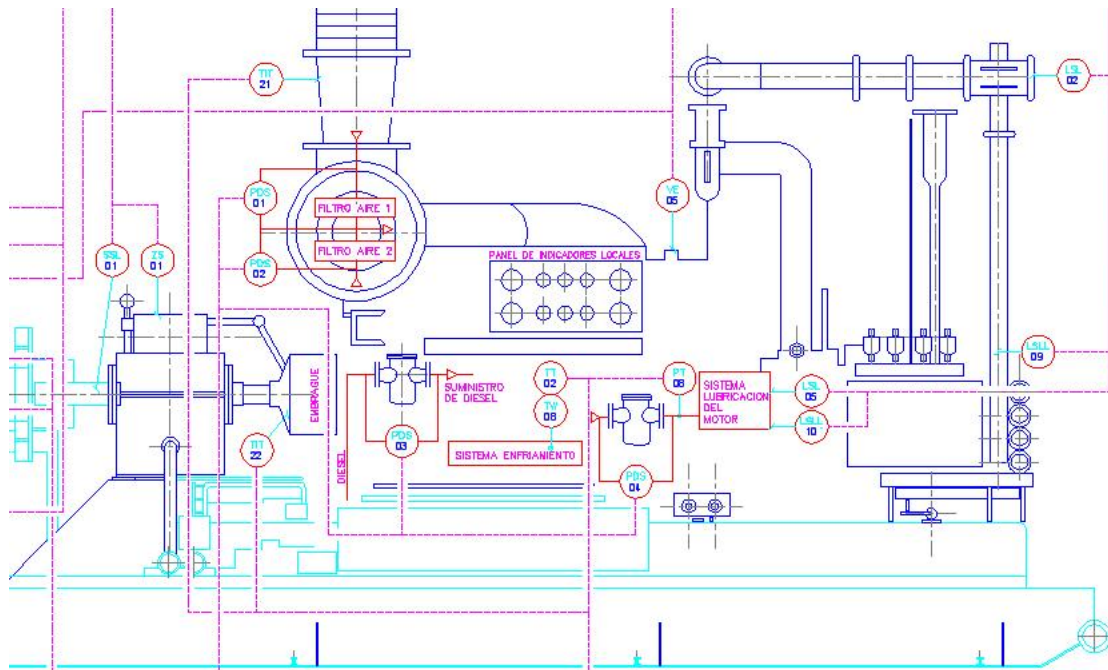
TIT
21

LSL
02

PDS
01

FILTRO AIRE 1

VE
05

FILTRO AIRE 2

PANEL DE INDICADORES LOCALES

SSL
01

ZS
01

PDS
02

LSLL
09

TT
02

PT
06

SUMINISTRO DE DIESEL

SISTEMA LUBRICACION DEL MOTOR

LSL
05

EMBRAGUE

TV
08

LSLL
10

TIT
22

PDS
03

SISTEMA ENFRIAMIENTO

DIESEL

PDS
04